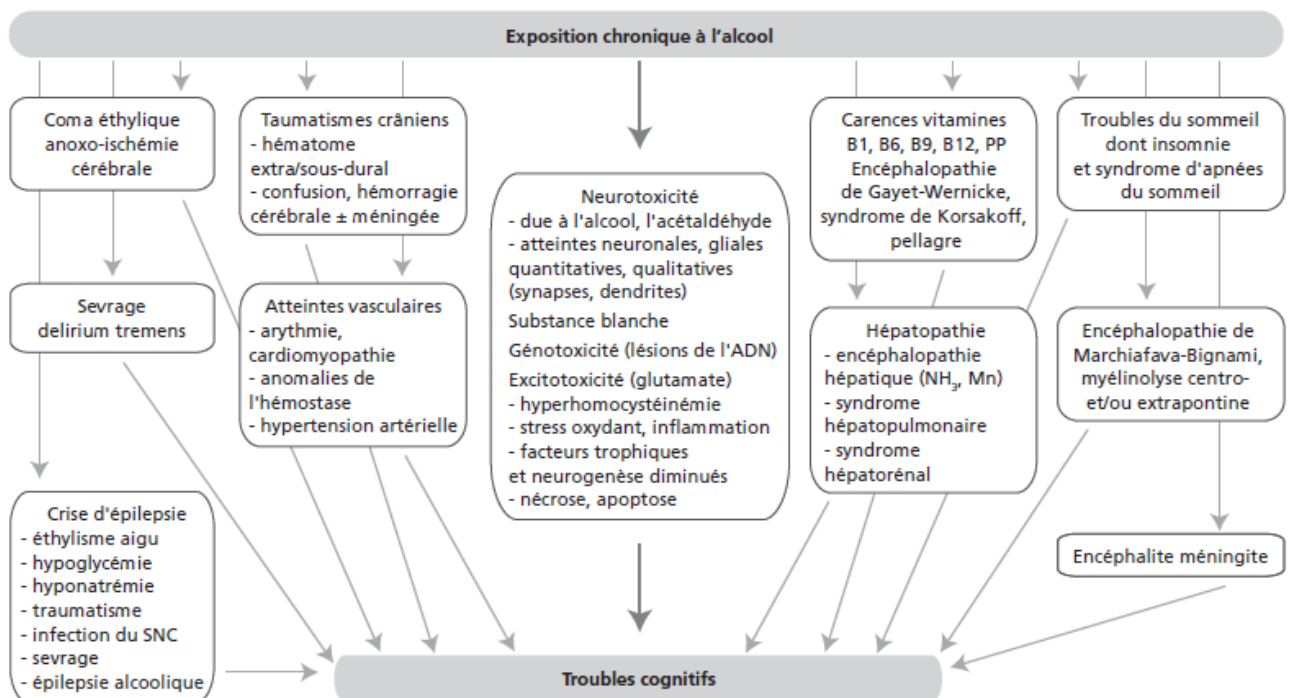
Exposition chronique à l'alcool

Coma éthylique anoxo-ischémie cérébrale

Taumatismes crâniens
- hématome extra/sous-dural
- confusion, hémorragie cérébrale ± méningée

Neurotoxicité
- due à l'alcool, l'acétaldéhyde
- atteintes neuronales, gliales quantitatives, qualitatives (synapses, dendrites)
Substance blanche
Génotoxicité (lésions de l'ADN)
Excitotoxicité (glutamate)
- hyperhomocystéinémie
- stress oxydant, inflammation
- facteurs trophiques et neurogenèse diminués
- nécrose, apoptose

Carences vitamines B1, B6, B9, B12, PP
Encéphalopathie de Gayet-Wernicke, syndrome de Korsakoff, pellagre

Troubles du sommeil dont insomnie et syndrome d'apnées du sommeil

Sevrage delirium tremens

Atteintes vasculaires
- arythmie, cardiomyopathie
- anomalies de l'hémostase
- hypertension artérielle

Hépatopathie
- encéphalopathie hépatique ($NH_3$, Mn)
- syndrome hépatopulmonaire
- syndrome hépatorénal

Encéphalopathie de Marchiafava-Bignami, myélinolyse centro- et/ou extrapontine

Crise d'épilepsie
- éthylisme aigu
- hypoglycémie
- hyponatrémie
- traumatisme
- infection du SNC
- sevrage
- épilepsie alcoolique

Encéphalite méningite

Troubles cognitifs